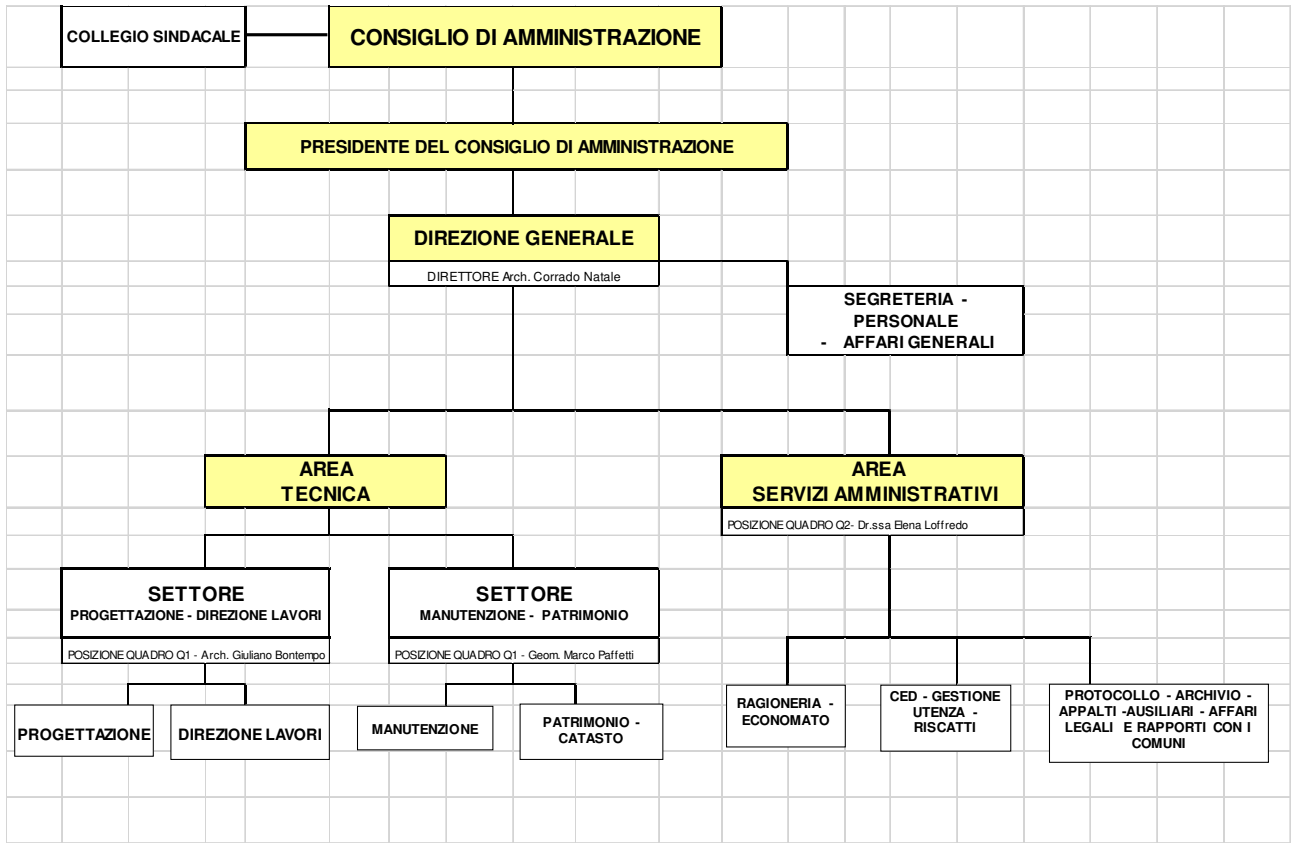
COLLEGIO SINDACALE

CONSIGLIO DI AMMINISTRAZIONE

PRESIDENTE DEL CONSIGLIO DI AMMINISTRAZIONE

DIREZIONE GENERALE

DIRETTORE Arch. Corrado Natale

SEGRETERIA - PERSONALE - AFFARI GENERALI

AREA TECNICA

AREA SERVIZI AMMINISTRATIVI

POSIZIONE QUADRO Q2- Dr.ssa Elena Loffredo

SETTORE PROGETTAZIONE - DIREZIONE LAVORI

POSIZIONE QUADRO Q1 - Arch. Giuliano Bontempo

SETTORE MANUTENZIONE - PATRIMONIO

POSIZIONE QUADRO Q1 - Geom. Marco Paffetti

PROGETTAZIONE

DIREZIONE LAVORI

MANUTENZIONE

PATRIMONIO - CATASTO

RAGIONERIA - ECONOMATO

CED - GESTIONE UTENZA - RISCATTI

PROTOCOLLO - ARCHIVIO - APPALTI -AUSILIARI - AFFARI LEGALI E RAPPORTI CON I COMUNI